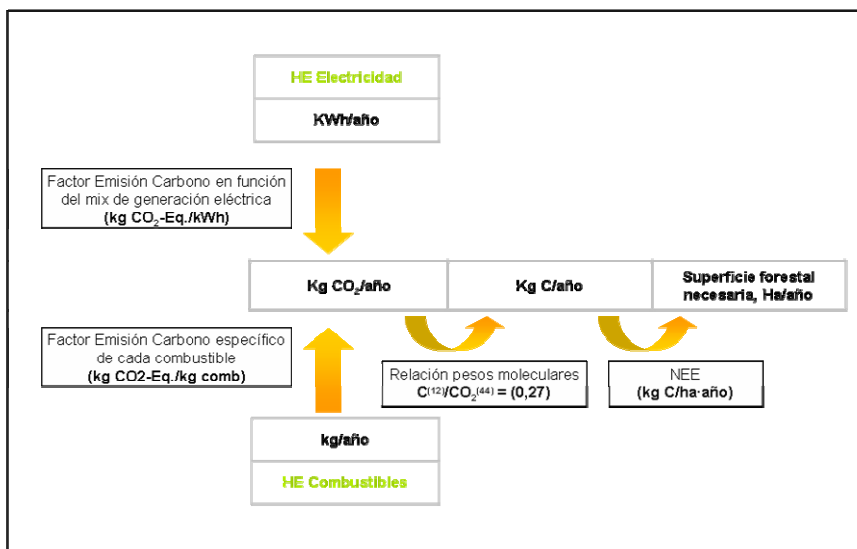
HE Electricidad

KWh/año

Factor Emisión Carbono en función del mix de generación eléctrica (kg $CO_2$-Eq./kWh)

Kg $CO_2$/año

Kg C/año

Superficie forestal necesaria, Ha/año

Factor Emisión Carbono específico de cada combustible (kg CO2-Eq./kg comb)

Relación pesos moleculares $C^{(12)}/CO_2^{(44)} = (0,27)$

NEE (kg C/ha·año)

kg/año

HE Combustibles